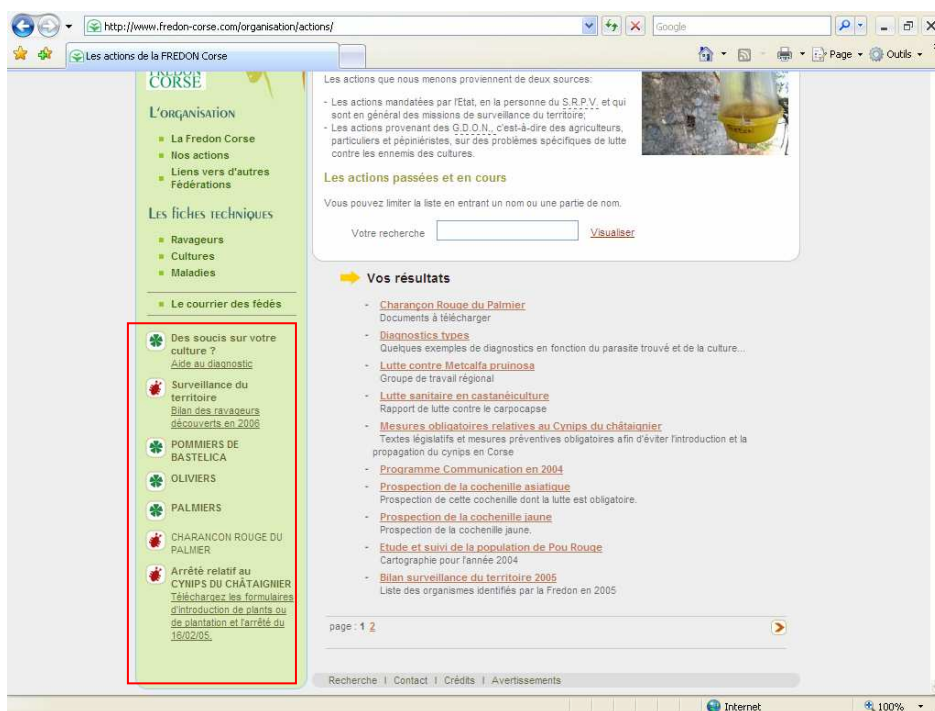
http://www.fredon-corse.com/organisation/actions/

Google

Les actions de la FREDON Corse

Page ▾ Outils ▾

FREDON CORSE

L'organisation

- La Fredon Corse
- Nos actions
- Liens vers d'autres Fédérations

Les fiches techniques

- Ravageurs
- Cultures
- Maladies

- Le courrier des fédés

Des soucis sur votre culture ?
Aide au diagnostic

Surveillance du territoire
Bilan des ravageurs découverts en 2006

POMMIERS DE BASTELICA

OLIVIERS

PALMIERS

CHARANCON ROUGE DU PALMIER

Arrêté relatif au CYNIPS DU CHÂTAIGNIER
Téléchargez les formulaires d'introduction de plants ou de plantation et l'arrêté du 16/02/05.

Les actions que nous menons proviennent de deux sources:

- Les actions mandatées par l'Etat, en la personne du S.R.P.V. et qui sont en général des missions de surveillance du territoire;
- Les actions provenant des G.D.O.N., c'est-à-dire des agriculteurs, particuliers et pépiniéristes, sur des problèmes spécifiques de lutte contre les ennemis des cultures.

Les actions passées et en cours

Vous pouvez limiter la liste en entrant un nom ou une partie de nom.

Votre recherche Visualiser

Vos résultats

- Charançon Rouge du Palmier
Documents à télécharger
- Diagnostics types
Quelques exemples de diagnostics en fonction du parasite trouvé et de la culture...
- Lutte contre Metcalfa pruinosa
Groupe de travail régional
- Lutte sanitaire en castanéiculture
Rapport de lutte contre le carpocapse
- Mesures obligatoires relatives au Cynips du châtaignier
Textes législatifs et mesures préventives obligatoires afin d'éviter l'introduction et la propagation du cynips en Corse
- Programme Communication en 2004
- Prospection de la cochenille asiatique
Prospection de cette cochenille dont la lutte est obligatoire.
- Prospection de la cochenille jaune
Prospection de la cochenille jaune.
- Etude et suivi de la population de Pou Rouge
Cartographie pour l'année 2004
- Bilan surveillance du territoire 2005
Liste des organismes identifiés par la Fredon en 2005

page : 1 2

Recherche | Contact | Crédits | Avertissements

Internet

100%